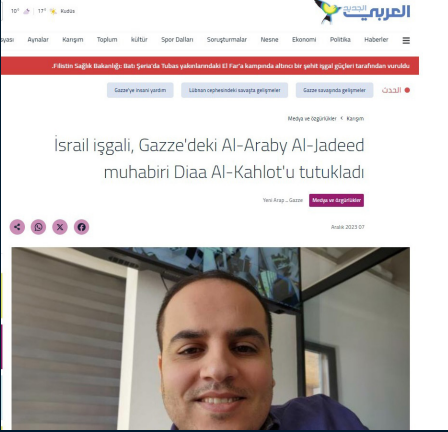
العربي الجديد

Haberler Politika Ekonomi Nesne Soruşturmalar Spor Dalları Kültür Toplum Karışım Aynalar

İsrail işgali, Gazze'deki Al-Araby Al-Jadeed muhabiri Diaa Al-Kahlot'u tutukladı

Medya ve özgürlükler